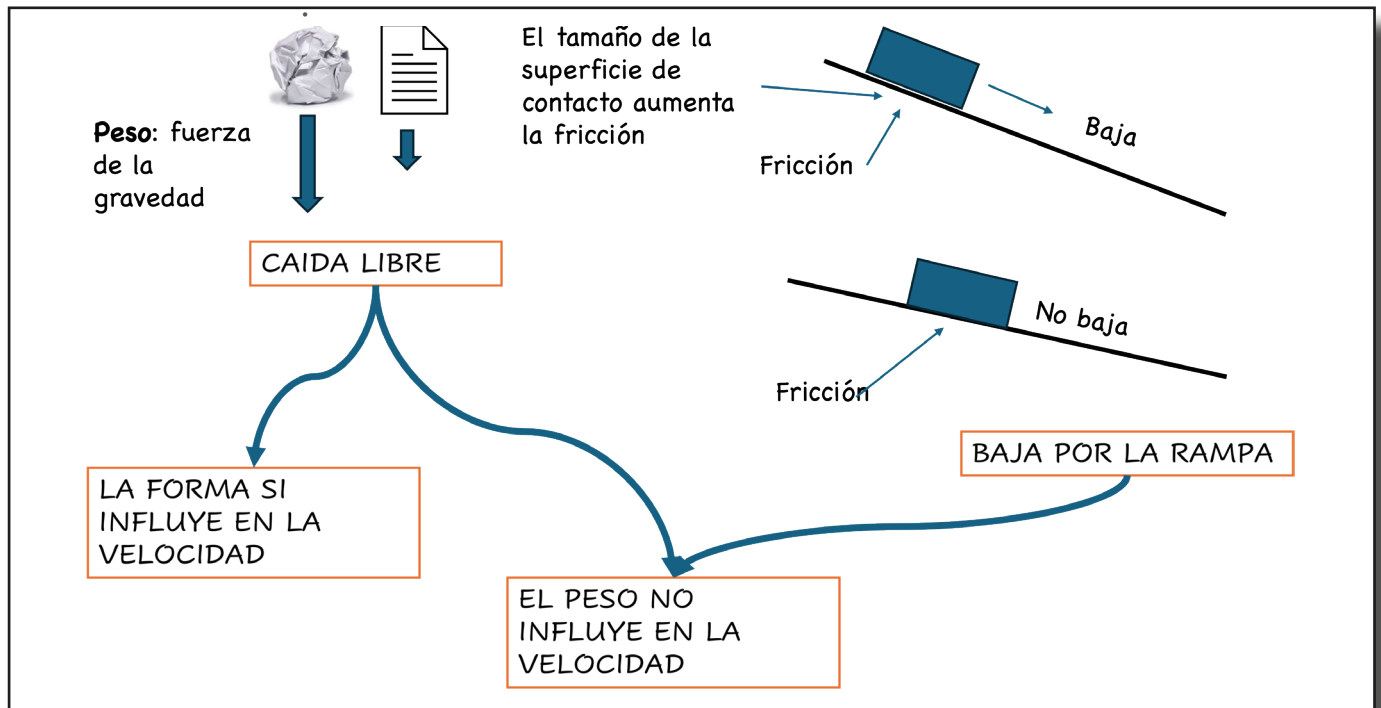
**Peso**: fuerza de la gravedad

El tamaño de la superficie de contacto aumenta la fricción

Baja

Fricción

CAIDA LIBRE

No baja

Fricción

BAJA POR LA RAMPA

LA FORMA SI INFLUYE EN LA VELOCIDAD

EL PESO NO INFLUYE EN LA VELOCIDAD